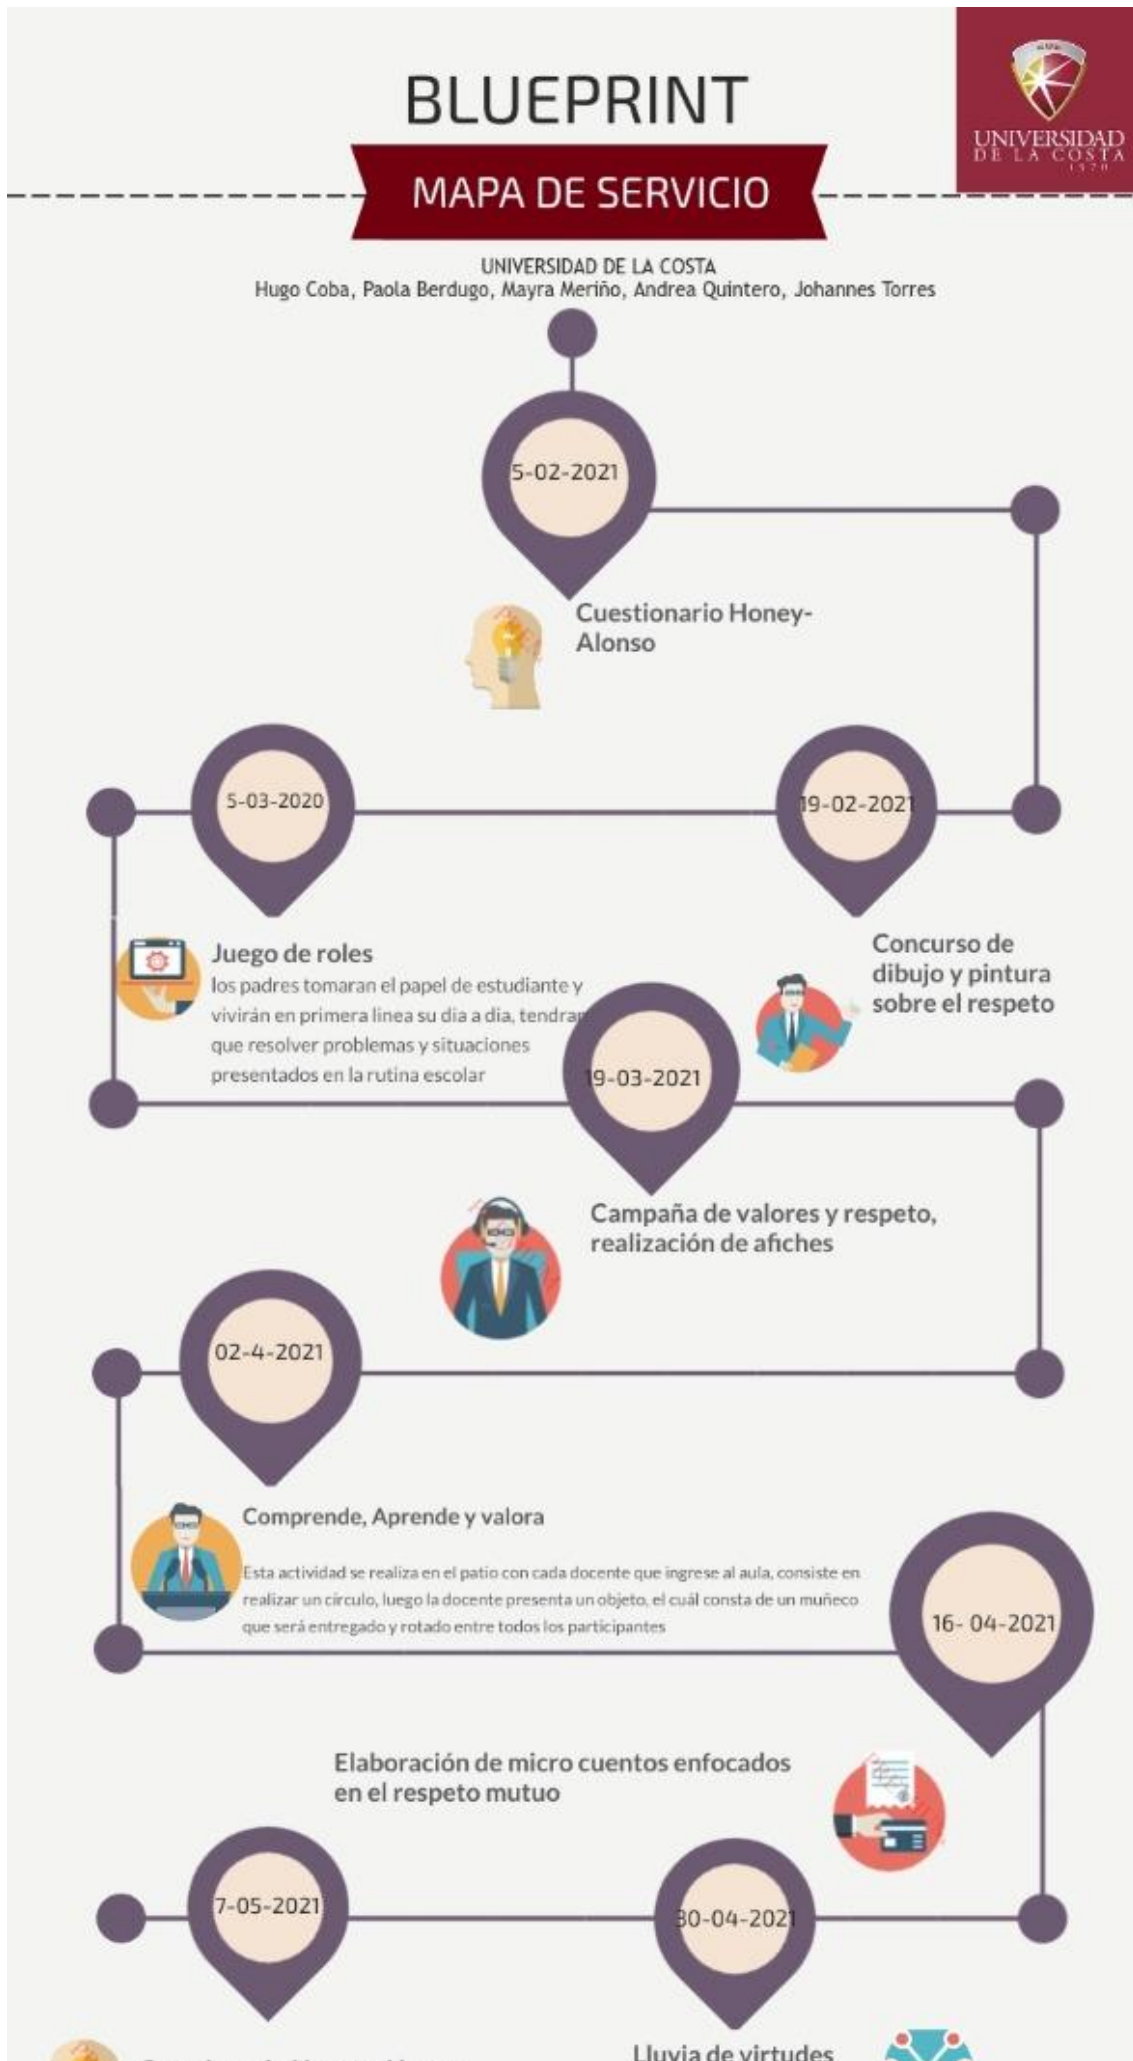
BLUEPRINT

MAPA DE SERVICIO

UNIVERSIDAD DE LA COSTA

UNIVERSIDAD DE LA COSTA
Hugo Coba, Paola Berdugo, Mayra Meriño, Andrea Quintero, Johannes Torres

5-02-2021

Cuestionario Honey-Alonso

5-03-2020

19-02-2021

Juego de roles
los padres tomaran el papel de estudiante y vivirán en primera linea su dia a dia, tendran que resolver problemas y situaciones presentados en la rutina escolar

Concurso de dibujo y pintura sobre el respeto

19-03-2021

Campaña de valores y respeto, realización de afiches

02-4-2021

Comprende, Aprende y valora

Esta actividad se realiza en el patio con cada docente que ingrese al aula, consiste en realizar un circulo, luego la docente presenta un objeto, el cuál consta de un muñeco que será entregado y rotado entre todos los participantes

16- 04-2021

Elaboración de micro cuentos enfocados en el respeto mutuo

7-05-2021

30-04-2021

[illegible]

Lluvia de virtudes